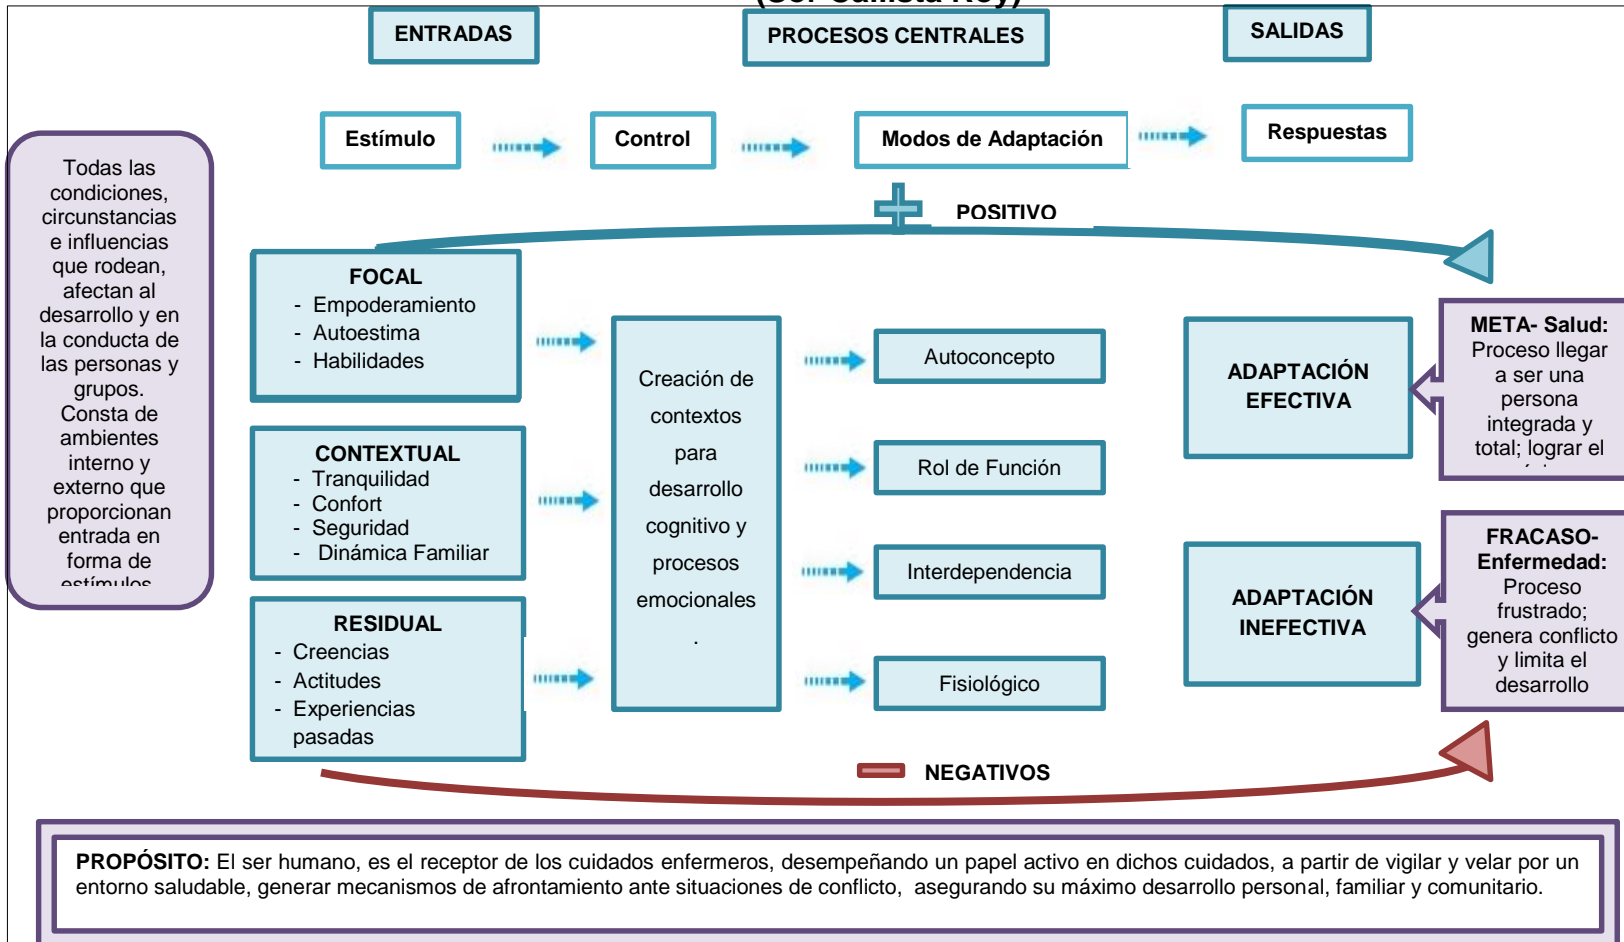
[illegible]

ENTRADAS

PROCESOS CENTRALES

SALIDAS

Estímulo

Control

Modos de Adaptación

Respuestas

Todas las condiciones, circunstancias e influencias que rodean, afectan al desarrollo y en la conducta de las personas y grupos. Consta de ambientes interno y externo que proporcionan entrada en forma de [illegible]

POSITIVO

FOCAL
- Empoderamiento
- Autoestima
- Habilidades

CONTEXTUAL
- Tranquilidad
- Confort
- Seguridad
- Dinámica Familiar

RESIDUAL
- Creencias
- Actitudes
- Experiencias pasadas

Creación de contextos para desarrollo cognitivo y procesos emocionales
.

Autoconcepto

Rol de Función

Interdependencia

Fisiológico

ADAPTACIÓN EFECTIVA

META- Salud: Proceso llegar a ser una persona integrada y total; lograr el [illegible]

ADAPTACIÓN INEFECTIVA

FRACASO-Enfermedad: Proceso frustrado; genera conflicto y limita el desarrollo

NEGATIVOS

PROPÓSITO: El ser humano, es el receptor de los cuidados enfermeros, desempeñando un papel activo en dichos cuidados, a partir de vigilar y velar por un entorno saludable, generar mecanismos de afrontamiento ante situaciones de conflicto, asegurando su máximo desarrollo personal, familiar y comunitario.